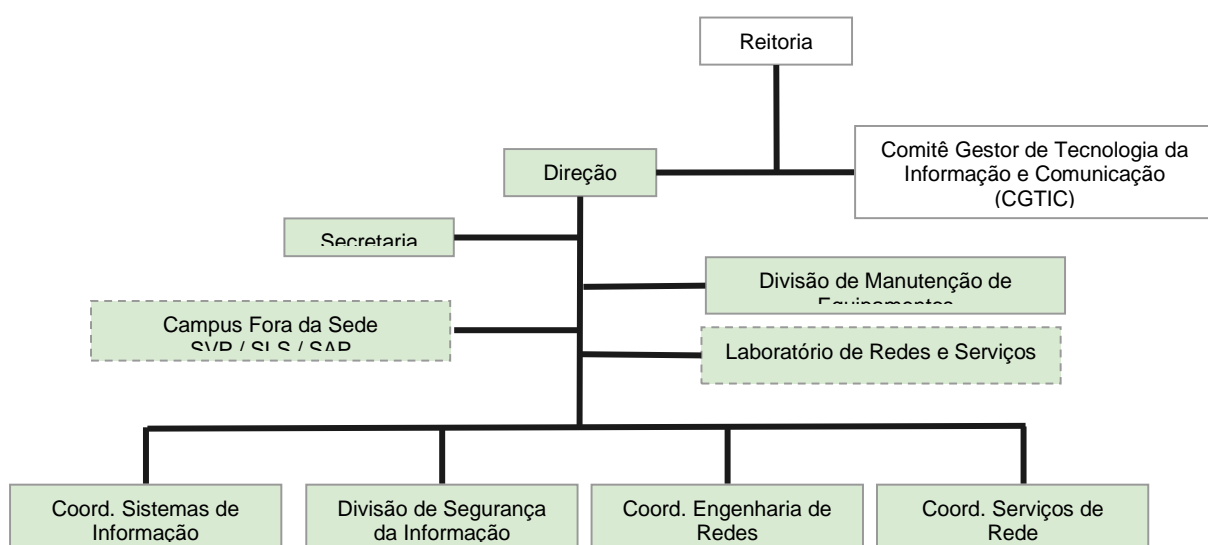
Reitoria

Comitê Gestor de Tecnologia da Informação e Comunicação (CGTIC)

Direção

Secretaria

Divisão de Manutenção de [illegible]

Campus Fora da Sede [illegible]

Laboratório de Redes e Serviços

Coord. Sistemas de Informação

Divisão de Segurança da Informação

Coord. Engenharia de Redes

Coord. Serviços de Rede